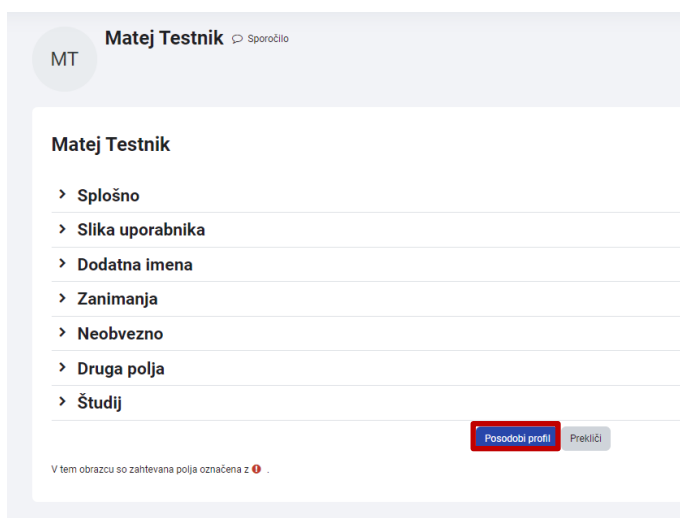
MT

Matej Testnik Sporočilo

Matej Testnik

Splošno

Slika uporabnika

Dodatna imena

Zanimanja

Neobvezno

Druga polja

Študij

Posodobi profil Prekliči

V tem obrazcu so zahtevana polja označena z .